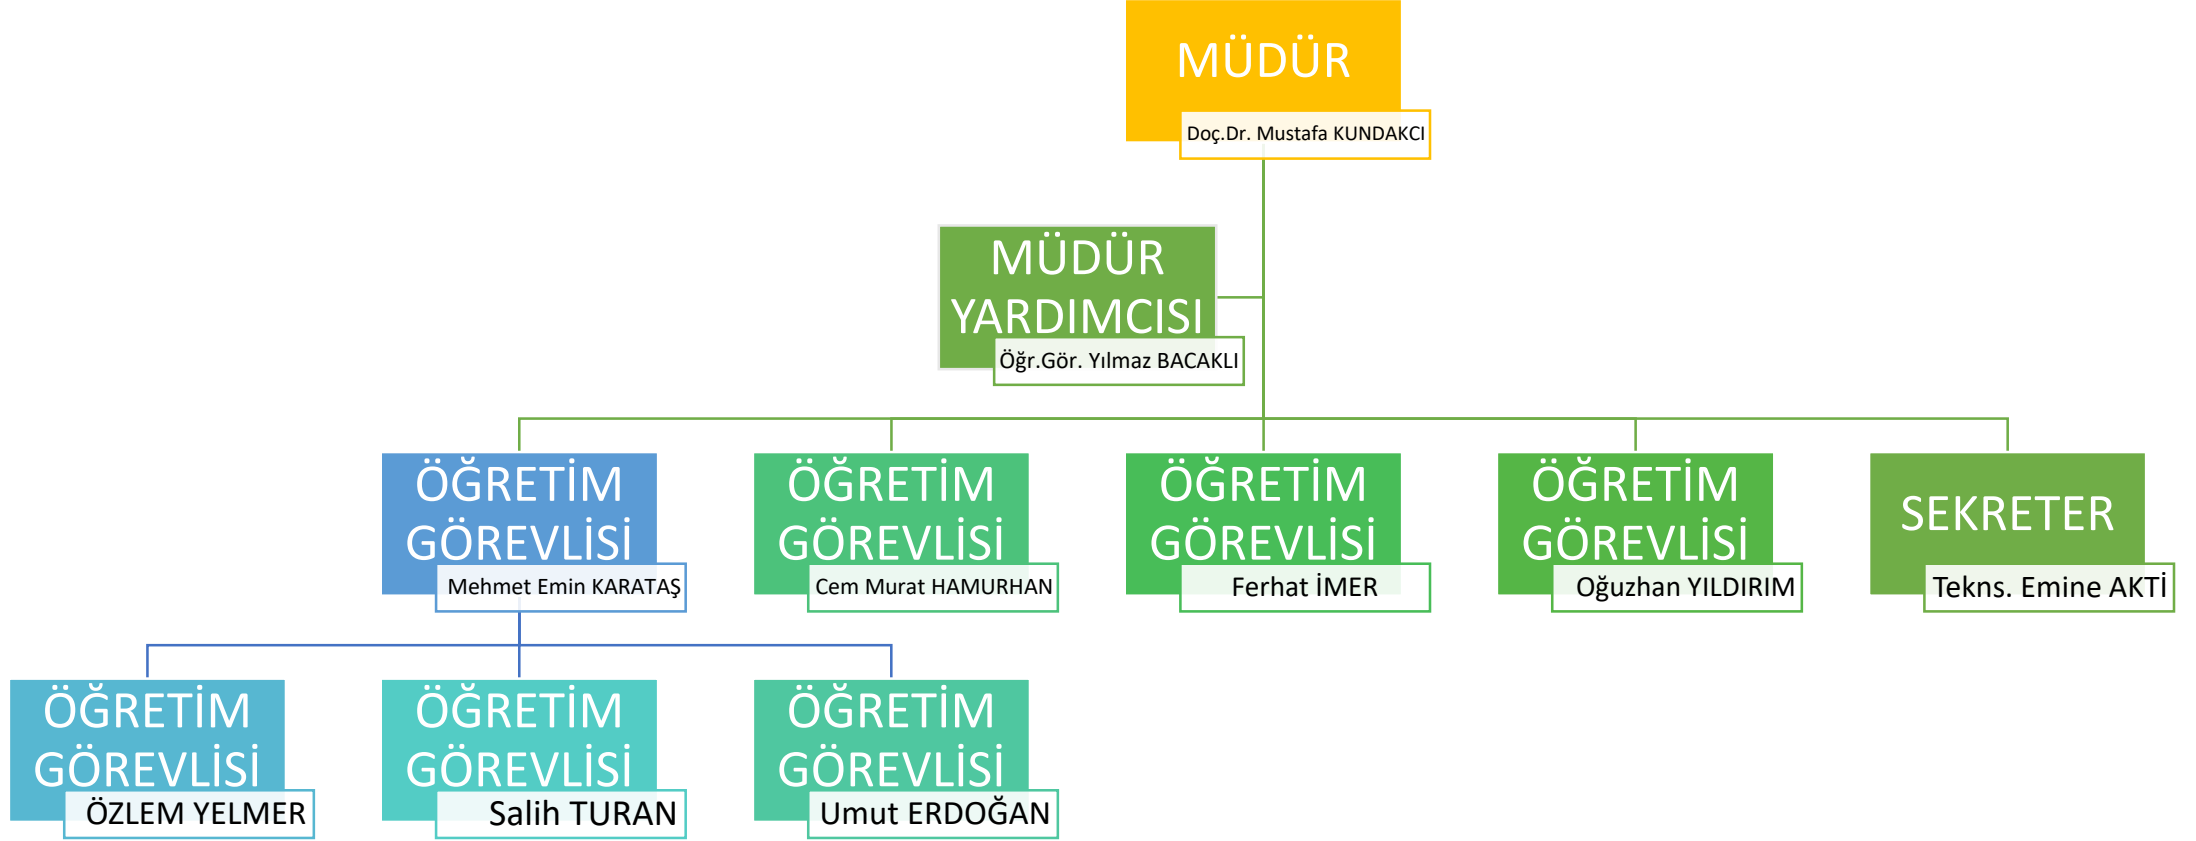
MÜDÜR
Doç.Dr. Mustafa KUNDAKCI

MÜDÜR YARDIMCISI
Öğr.Gör. Yılmaz BACAKLI

ÖĞRETİM GÖREVLİSİ
Mehmet Emin KARATAŞ

ÖĞRETİM GÖREVLİSİ
Cem Murat HAMURHAN

ÖĞRETİM GÖREVLİSİ
Ferhat İMER

ÖĞRETİM GÖREVLİSİ
Oğuzhan YILDIRIM

SEKRETER
Tekns. Emine AKTİ

ÖĞRETİM GÖREVLİSİ
ÖZLEM YELMER

ÖĞRETİM GÖREVLİSİ
Salih TURAN

ÖĞRETİM GÖREVLİSİ
Umut ERDOĞAN